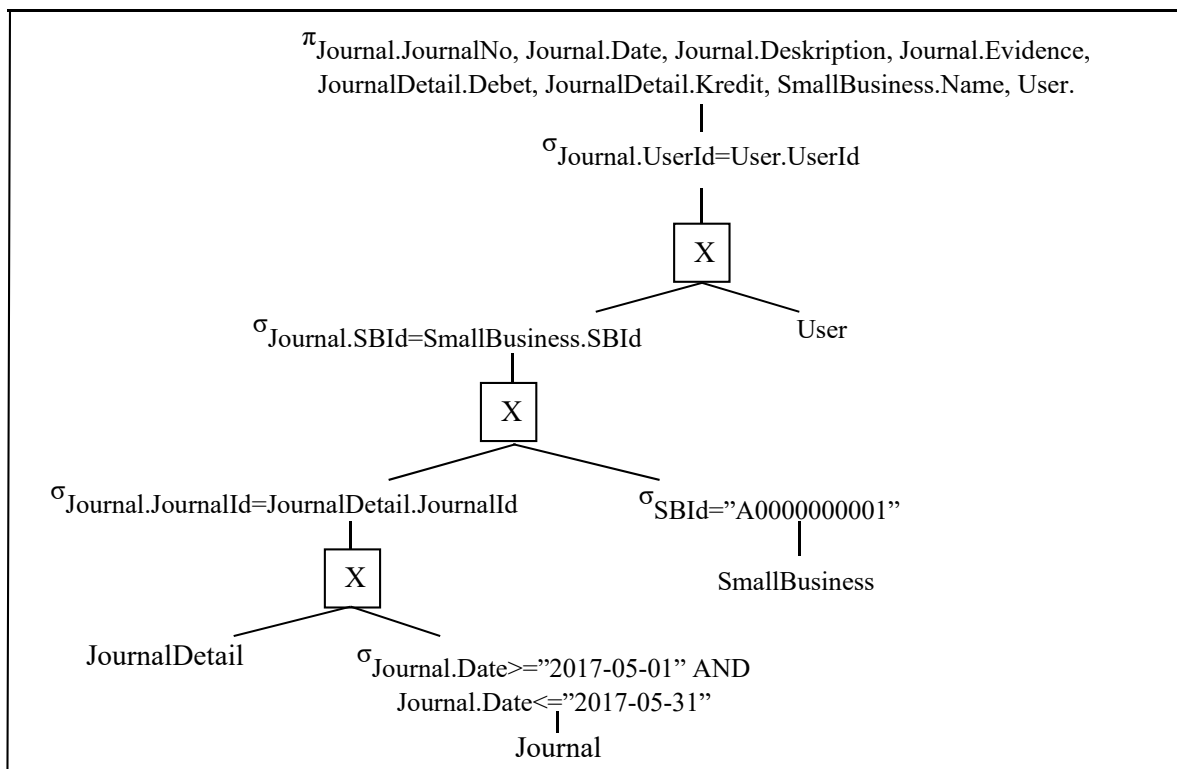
$\pi$Journal.JournalNo, Journal.Date, Journal.Deskription, Journal.Evidence, JournalDetail.Debet, JournalDetail.Kredit, SmallBusiness.Name, User.

$\sigma$Journal.UserId=User.UserId

X

$\sigma$Journal.SBId=SmallBusiness.SBId

User

X

$\sigma$Journal.JournalId=JournalDetail.JournalId

$\sigma$SBId=”A0000000001”

SmallBusiness

X

JournalDetail

$\sigma$Journal.Date>=”2017-05-01” AND Journal.Date<=”2017-05-31”

Journal